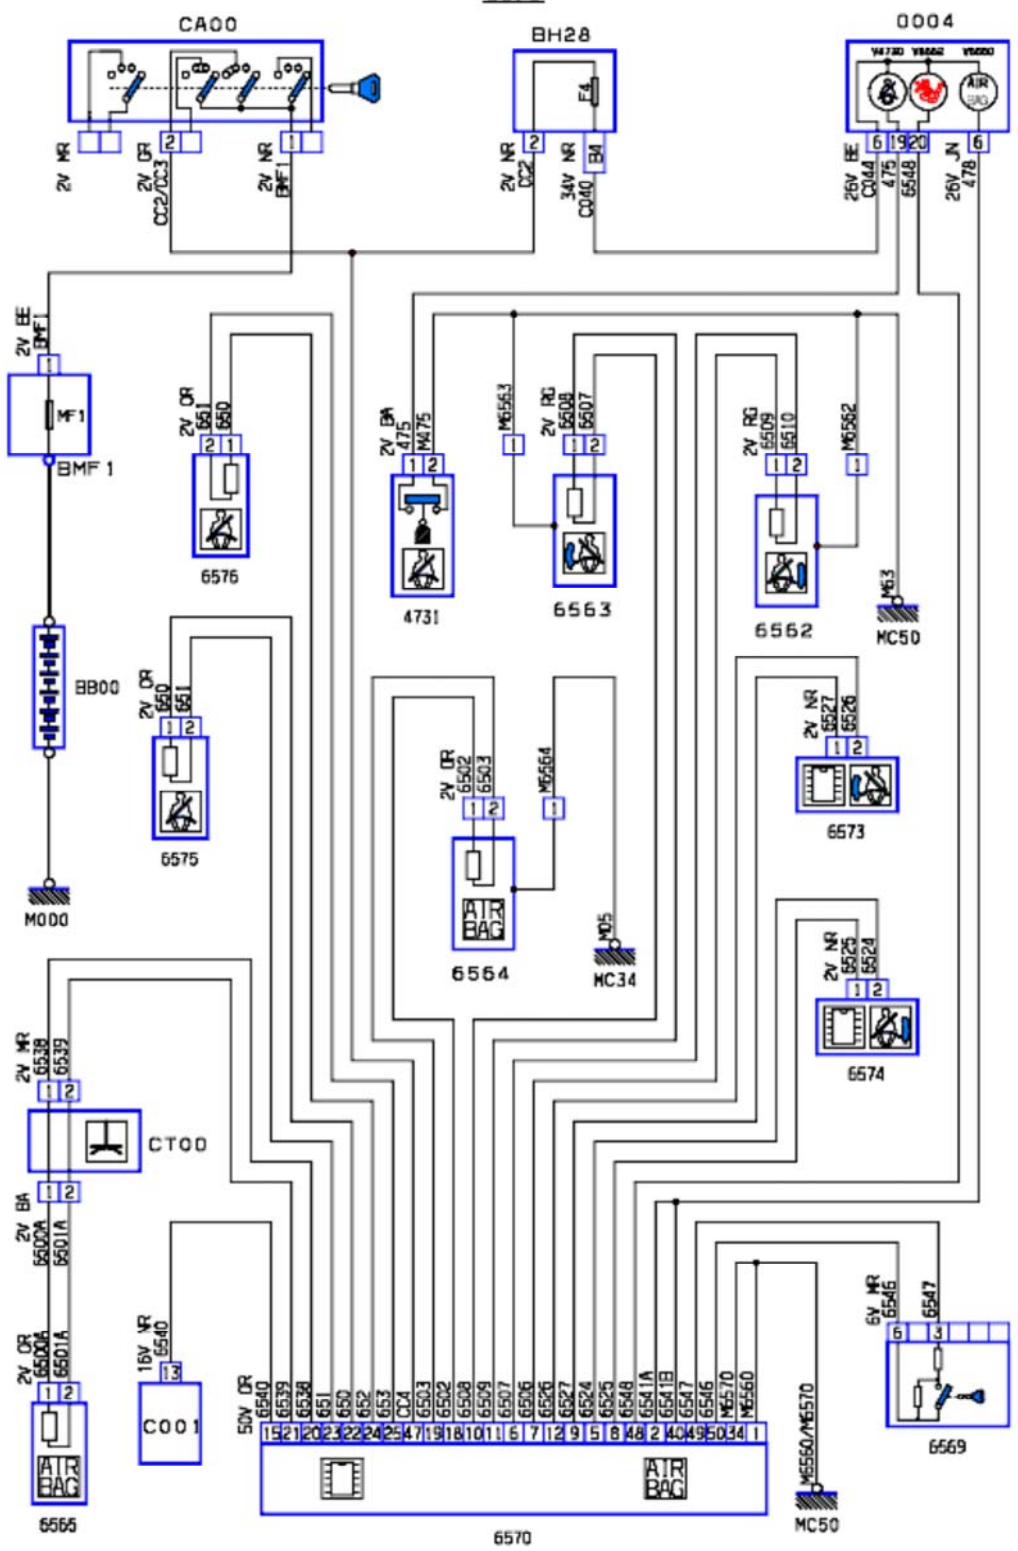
CA00
2V MR
2V OR CC2/CC3
2
2V NR BMF1
1
BH28
F4
2V NR CC2
2
34V NR C040
B4
0004
V4730 V6562 V6550
AIR BAG
26V BE C044
6
475
19
6548
20
26V JN 478
6
2V BE BMF1
1
MF1
BMF 1
BB00
M000
2V OR 651 650
2 1
6576
2V OR 650 651
1 2
6575
2V BA 475 M475
1 2
4731
M6563
1
2V RG 6508 6507
1 2
6563
2V RG 6509 6510
1 2
6562
M6562
1
M63
MC50
2V NR 6527 6526
1 2
6573
2V OR 6502 6503
1 2
M6564
1
AIR BAG
6564
M05
MC34
2V NR 6525 6524
1 2
6574
2V MR 6538 6539
1 2
CT00
1 2
2V BA 6500A 6501A
2V OR 6500A 6501A
1 2
AIR BAG
6565
16V NR 6540
13
C001
50V OR 6540 6539 6538 651 650 652 653 CC4 6503 6502 6508 6509 6506 6507 6526 6527 6524 6525 6548 6541A 6541B 6547 6546 M6570 M6560
15 21 20 23 22 24 25 47 19 18 10 11 6 7 12 9 5 8 48 2 40 49 50 34 1
AIR BAG
6570
M6550/M6570
MC50
6V MR 6546
6547
6 3
6569